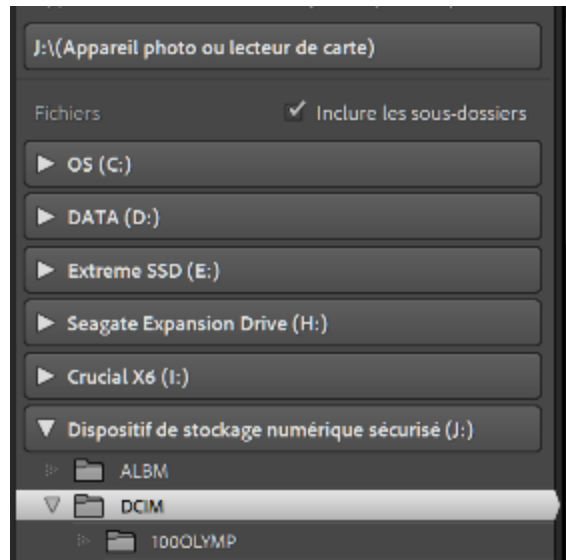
J:\(Appareil photo ou lecteur de carte)

Fichiers

Inclure les sous-dossiers

OS (C:)

DATA (D:)

Extreme SSD (E:)

Seagate Expansion Drive (H:)

Crucial X6 (I:)

Dispositif de stockage numérique sécurisé (J:)

ALBM

DCIM

100OLYMP